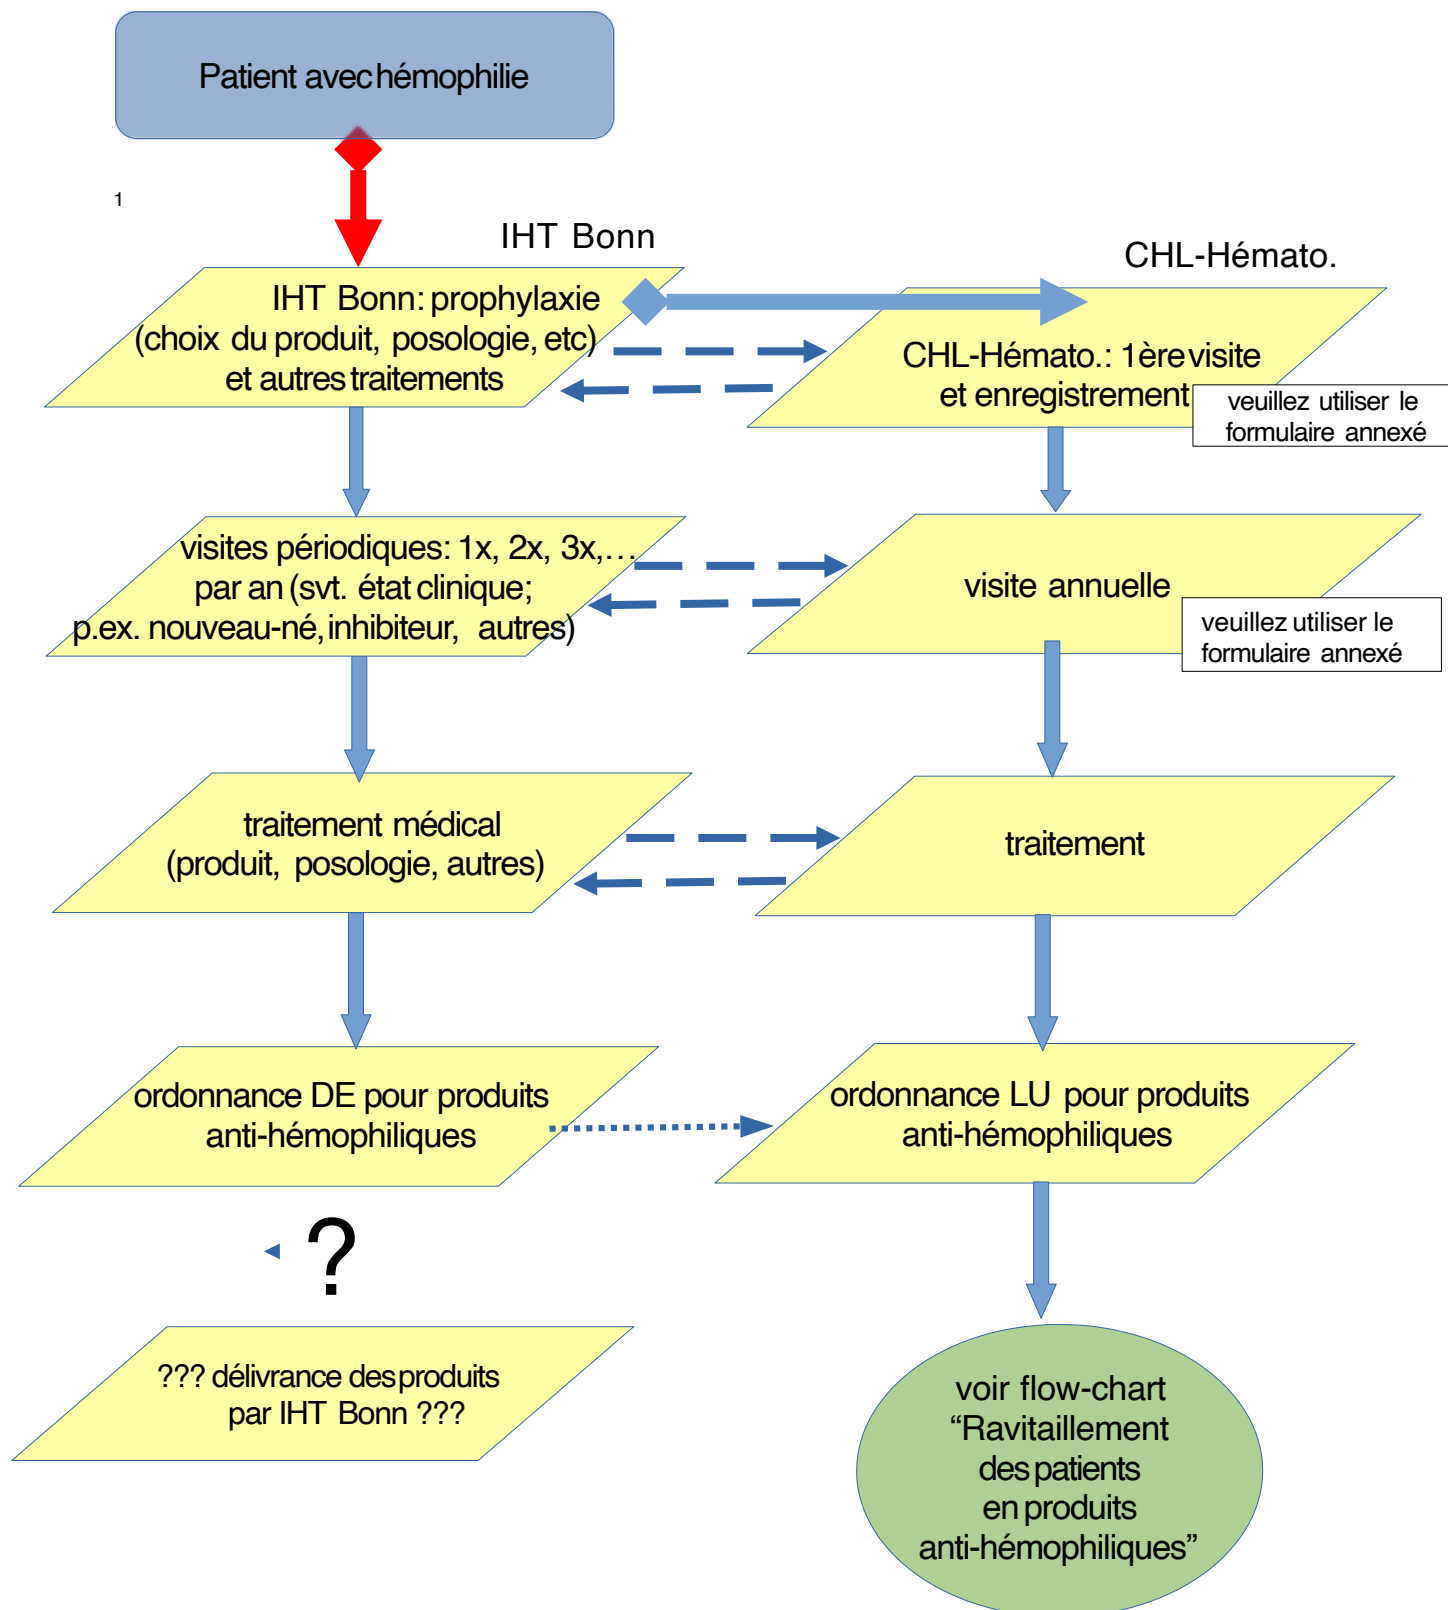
Patient avec hémophilie

1

IHT Bonn

CHL-Hémato.

IHT Bonn: prophylaxie (choix du produit, posologie, etc) et autres traitements

CHL-Hémato.: 1ère visite et enregistrement

veuillez utiliser le formulaire annexé

visites périodiques: 1x, 2x, 3x,… par an (svt. état clinique; p.ex. nouveau-né, inhibiteur, autres)

visite annuelle

veuillez utiliser le formulaire annexé

traitement médical (produit, posologie, autres)

traitement

ordonnance DE pour produits anti-hémophiliques

ordonnance LU pour produits anti-hémophiliques

?

??? délivrance des produits par IHT Bonn ???

voir flow-chart “Ravitaillement des patients en produits anti-hémophiliques”